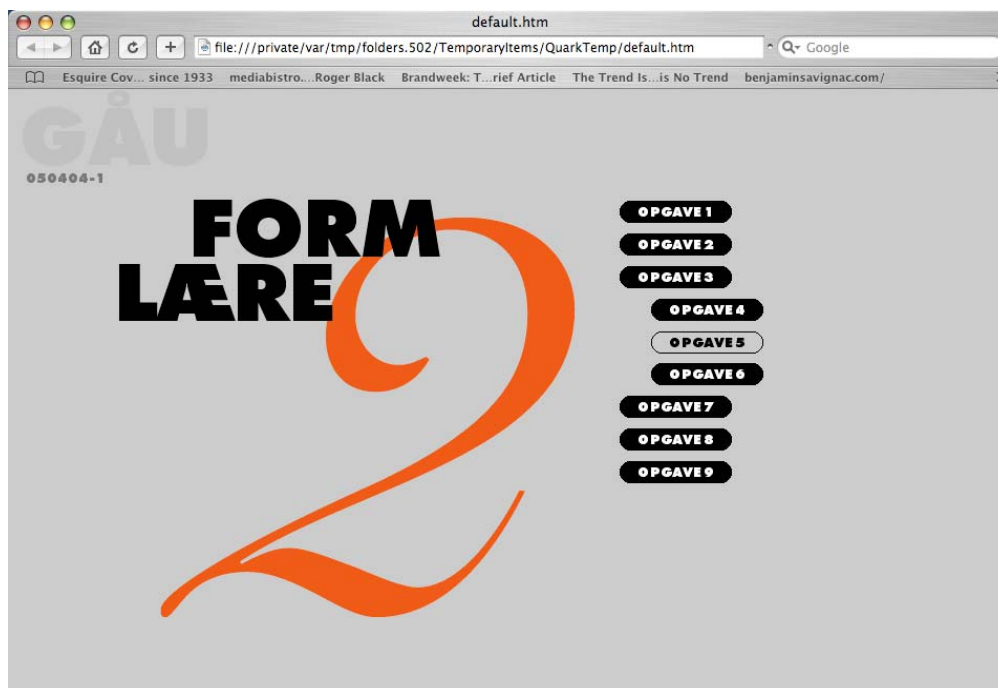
default.htm

file:///private/var/tmp/folders.502/TemporaryItems/QuarkTemp/default.htm

Google

Esquire Cov... since 1933 mediabistro....Roger Black Brandweek: T...rief Article The Trend Is...is No Trend benjaminsavignac.com/

GÅU

050404-1

FORM LÆRE

2

OPGAVE 1

OPGAVE 2

OPGAVE 3

OPGAVE 4

OPGAVE 5

OPGAVE 6

OPGAVE 7

OPGAVE 8

OPGAVE 9